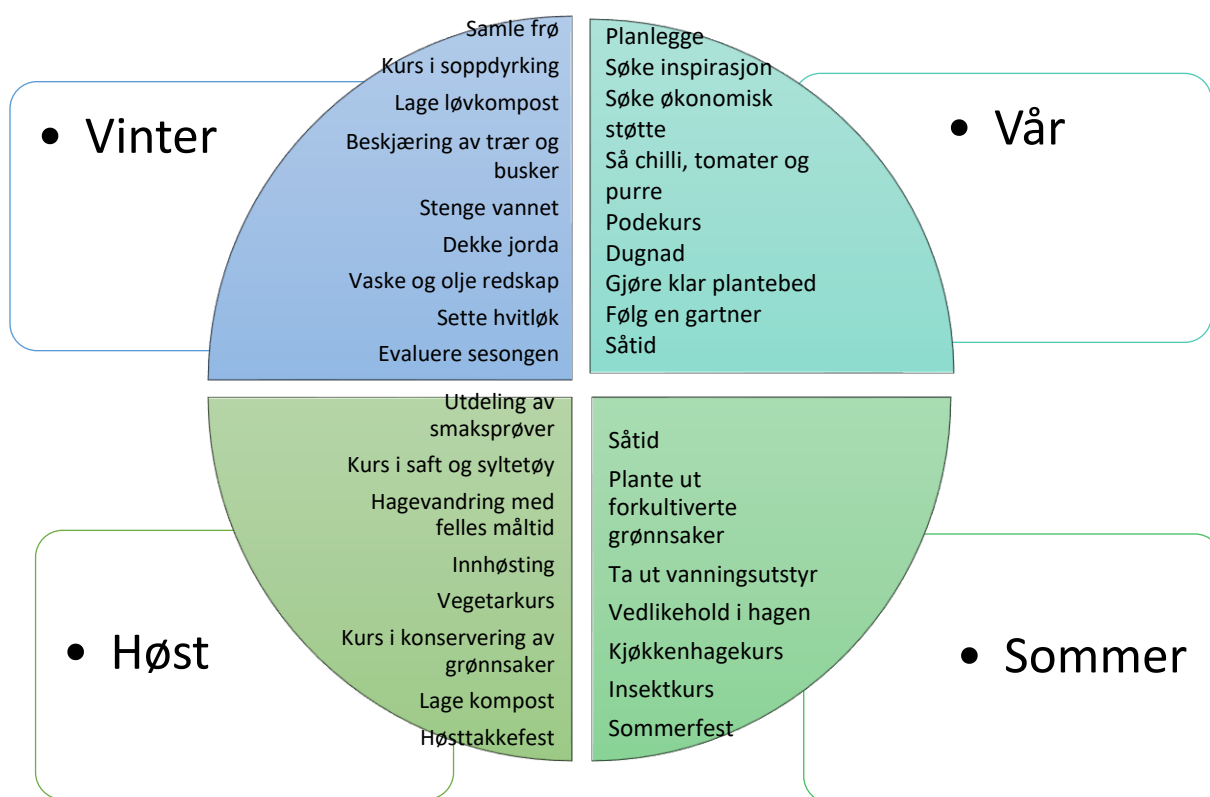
• Vinter

Samle frø
Kurs i soppdyrking
Lage løvkompost
Beskjæring av trær og busker
Stenge vannet
Dekke jorda
Vaske og olje redskap
Sette hvitløk
Evaluere sesongen

Planlegge
Søke inspirasjon
Søke økonomisk støtte
Så chilli, tomater og purre
Podekurs
Dugnad
Gjøre klar plantebed
Følg en gartner
Såtid

• Vår

• Høst

Utdeling av smaksprøver
Kurs i saft og syltetøy
Hagevandring med felles måltid
Innhøsting
Vegetarkurs
Kurs i konservering av grønnsaker
Lage kompost
Høsttakkefest

Såtid
Plante ut forkultiverte grønnsaker
Ta ut vanningsutstyr
Vedlikehold i hagen
Kjøkkenhagekurs
Insektkurs
Sommerfest

• Sommer